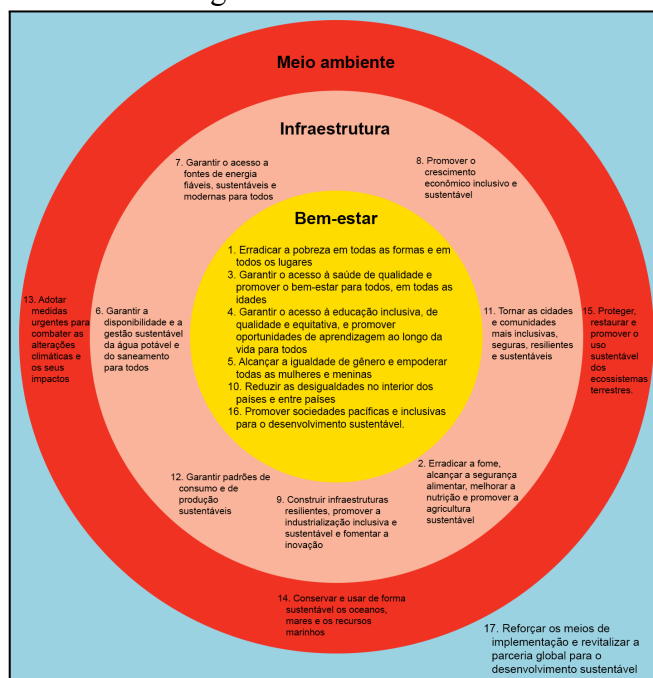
Meio ambiente

Infraestrutura

7. Garantir o acesso a fontes de energia fiáveis, sustentáveis e modernas para todos

8. Promover o crescimento econômico inclusivo e sustentável

Bem-estar

1. Erradicar a pobreza em todas as formas e em todos os lugares
3. Garantir o acesso à saúde de qualidade e promover o bem-estar para todos, em todas as idades
4. Garantir o acesso à educação inclusiva, de qualidade e equitativa, e promover oportunidades de aprendizagem ao longo da vida para todos
5. Alcançar a igualdade de gênero e empoderar todas as mulheres e meninas
10. Reduzir as desigualdades no interior dos países e entre países
16. Promover sociedades pacíficas e inclusivas para o desenvolvimento sustentável.

13. Adotar medidas urgentes para combater as alterações climáticas e os seus impactos

6. Garantir a disponibilidade e a gestão sustentável da água potável e do saneamento para todos

11. Tornar as cidades e comunidades mais inclusivas, seguras, resilientes e sustentáveis

15. Proteger, restaurar e promover o uso sustentável dos ecossistemas terrestres.

12. Garantir padrões de consumo e de produção sustentáveis

2. Erradicar a fome, alcançar a segurança alimentar, melhorar a nutrição e promover a agricultura sustentável

9. Construir infraestruturas resilientes, promover a industrialização inclusiva e sustentável e fomentar a inovação

14. Conservar e usar de forma sustentável os oceanos, mares e os recursos marinhos

17. Reforçar os meios de implementação e revitalizar a parceria global para o desenvolvimento sustentável